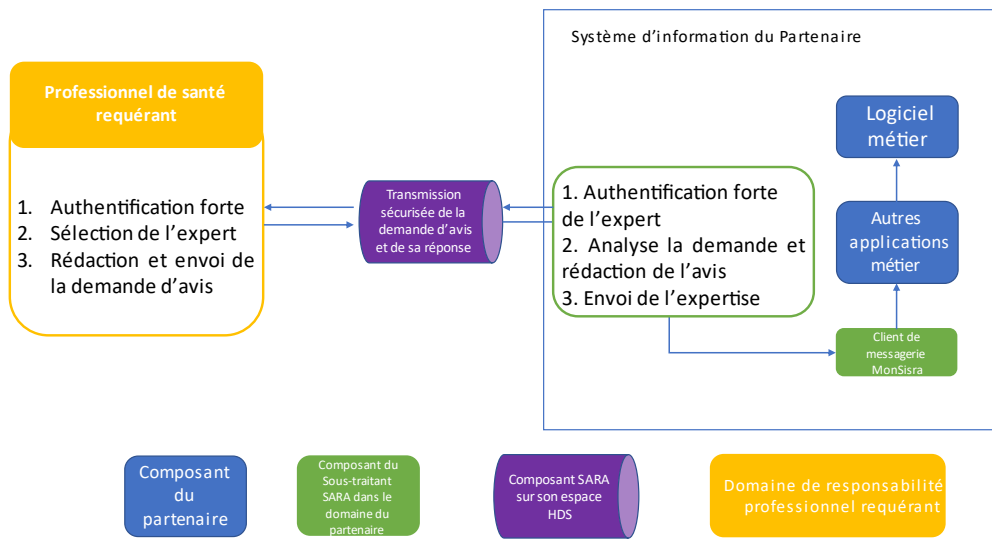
Système d'information du Partenaire

Professionnel de santé requérant

1. Authentification forte
2. Sélection de l'expert
3. Rédaction et envoi de la demande d'avis

Transmission sécurisée de la demande d'avis et de sa réponse

1. Authentification forte de l'expert
2. Analyse la demande et rédaction de l'avis
3. Envoi de l'expertise

Logiciel métier

Autres applications métier

Client de messagerie MonSisra

Composant du partenaire

Composant du Sous-traitant SARA dans le domaine du partenaire

Composant SARA sur son espace HDS

Domaine de responsabilité professionnel requérant